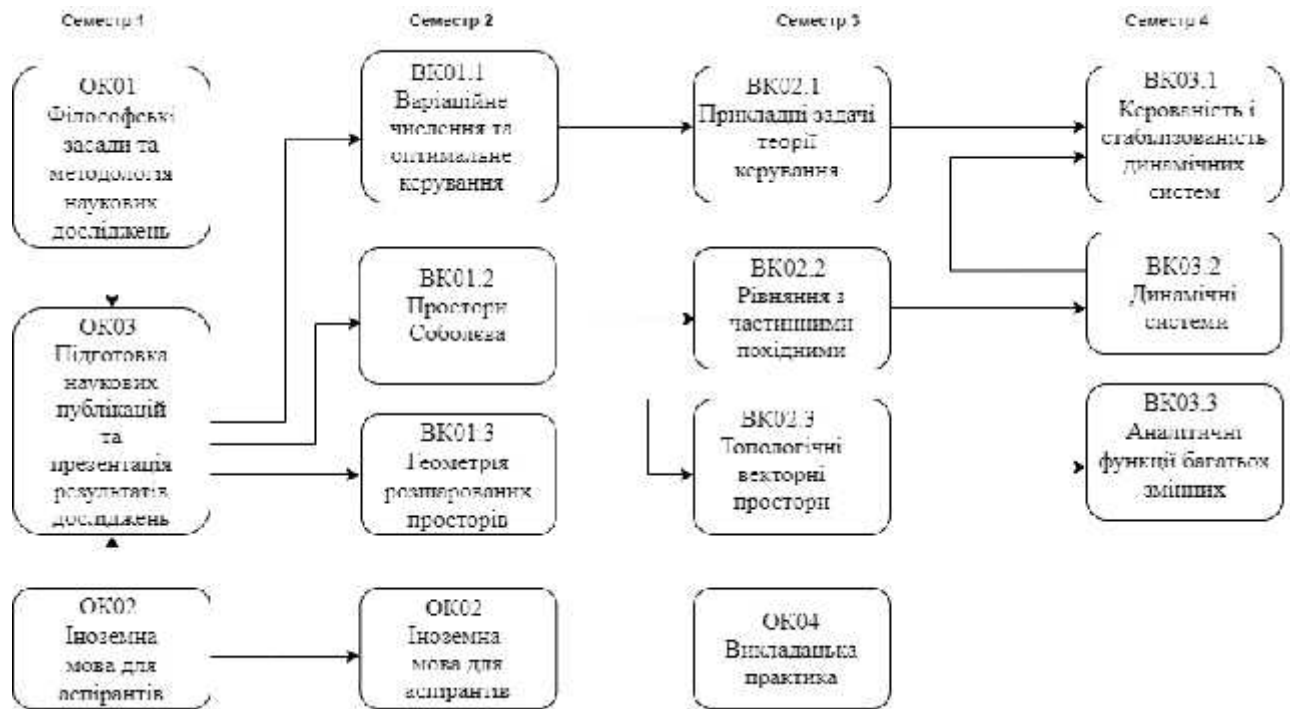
Семестр 1

Семестр 2

Семестр 3

Семестр 4

ОК01 Філософські засади та методологія наукових досліджень

ВК01.1 Варіаційне числення та оптимальне керування

ВК02.1 Прикладні задачі теорії керування

ВК03.1 Керованість і стабілізованість динамічних систем

ВК01.2 Простори Соболева

ВК02.2 Рівняння з частинними похідними

ВК03.2 Динамічні системи

ОК03 Підготовка наукових публікацій та презентація результатів досліджень

ВК01.3 Геометрія розшарованих просторів

ВК02.3 Топологічні векторні простори

ВК03.3 Аналітичні функції багатьох змінних

ОК02 Іноземна мова для аспірантів

ОК02 Іноземна мова для аспірантів

ОК04 Викладацька практика